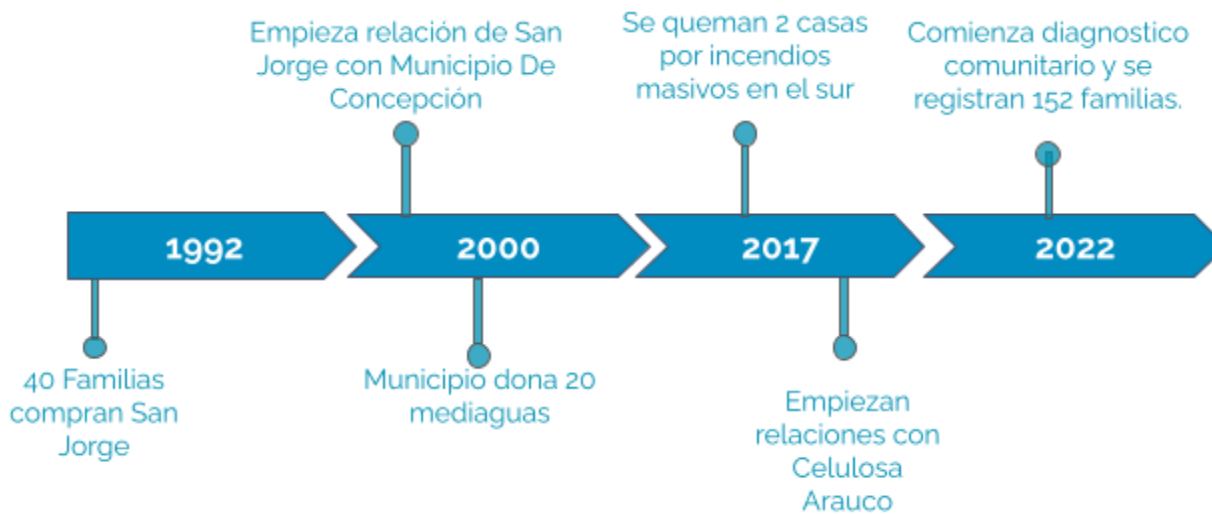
Empieza relación de San Jorge con Municipio De Concepción

Se queman 2 casas por incendios masivos en el sur

Comienza diagnostico comunitario y se registran 152 familias.

1992

2000

2017

2022

40 Familias compran San Jorge

Municipio dona 20 mediaguas

Empiezan relaciones con Celulosa Arauco